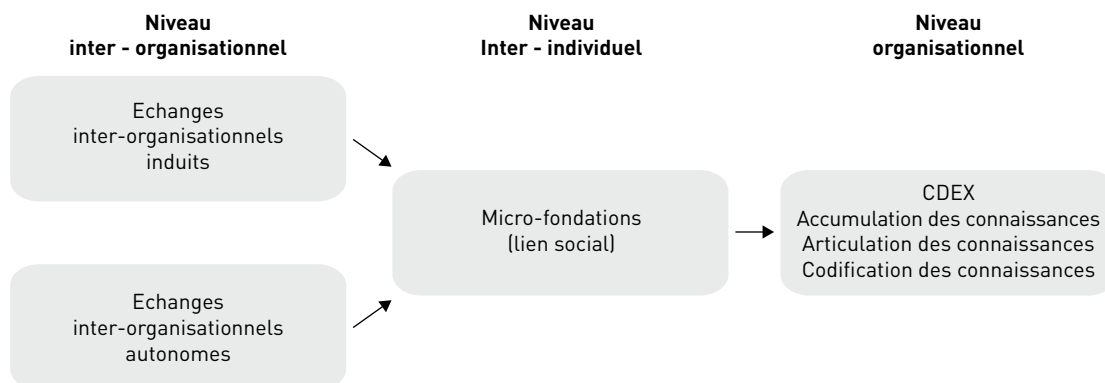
**Niveau inter - organisationnel**

**Niveau Inter - individuel**

**Niveau organisationnel**

Echanges inter-organisationnels induits

Echanges inter-organisationnels autonomes

Micro-fondations (lien social)

CDEX
Accumulation des connaissances
Articulation des connaissances
Codification des connaissances